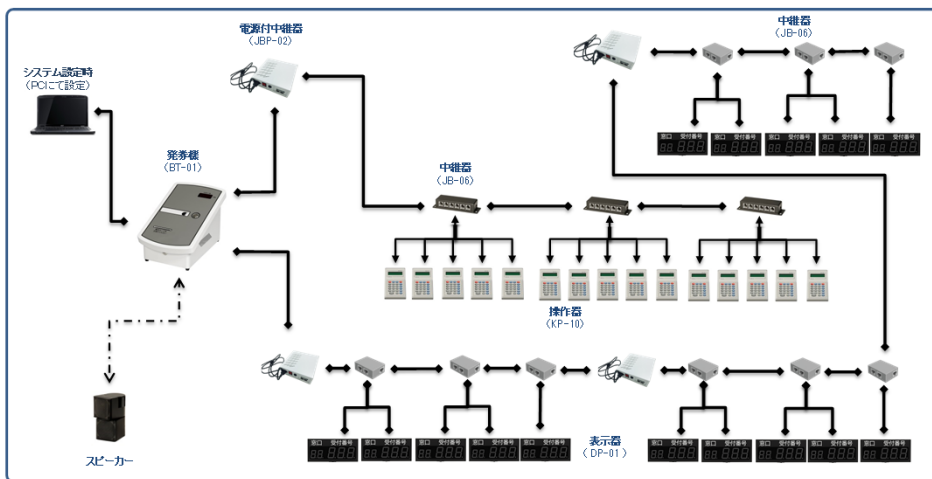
電源付中継器
（JBP-02）

中継器
（JB-06）

システム設定時
（PCにて設定）

発券機
（BT-01）

中継器
（JB-06）

操作器
（KP-10）

スピーカー

表示器
（DP-01）

窓口 受付番号
窓口 受付番号
窓口 受付番号
窓口 受付番号
窓口 受付番号

窓口 受付番号
窓口 受付番号
窓口 受付番号
窓口 受付番号
窓口 受付番号

窓口 受付番号
窓口 受付番号
窓口 受付番号
窓口 受付番号
窓口 受付番号